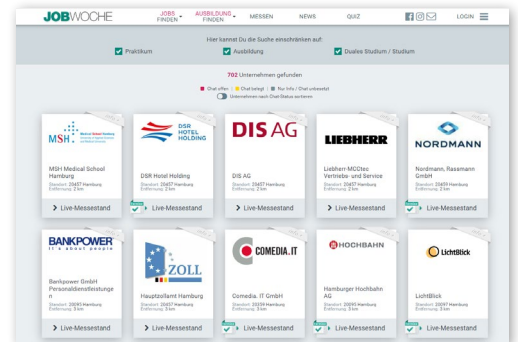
JOBWOCHE

JOBS FINDEN | AUSBILDUNG FINDEN | MESSEN | NEWS | QUIZ | LOGIN

Hier kannst Du die Suche einschränken auf:

Praktikum | Ausbildung | Duales Studium / Studium

702 Unternehmen gefunden

Chat offen | Chat belegt | Nur Info / Chat unbesetzt

Unternehmen nach Chat-Status sortieren

MSH Medical School Hamburg
MSH Medical School Hamburg
Standort: 20457 Hamburg
Entfernung: 2 km
> Live-Messestand

DSR HOTEL HOLDING
DSR Hotel Holding
Standort: 20457 Hamburg
Entfernung: 2 km
> Live-Messestand

DIS AG
DIS AG
Standort: 20457 Hamburg
Entfernung: 2 km
> Live-Messestand

LIEBHERR
Liebherr-MCCtec Vertriebs- und Service
Standort: 20457 Hamburg
Entfernung: 2 km
> Live-Messestand

NORDMANN
Nordmann, Rassmann GmbH
Standort: 20459 Hamburg
Entfernung: 2 km
> Live-Messestand

BANKPOWER
It's about people
Bankpower GmbH Personaldienstleistungen
Standort: 20095 Hamburg
Entfernung: 3 km
> Live-Messestand

ZOLL
Hauptzollamt Hamburg
Standort: 20457 Hamburg
Entfernung: 3 km
> Live-Messestand

COMEDIA.IT
Comedia. IT GmbH
Standort: 20259 Hamburg
Entfernung: 3 km
> Live-Messestand

HOCHBAHN
Hamburger Hochbahn AG
Standort: 20095 Hamburg
Entfernung: 3 km
> Live-Messestand

LichtBlick
LichtBlick
Standort: 20097 Hamburg
Entfernung: 3 km
> Live-Messestand